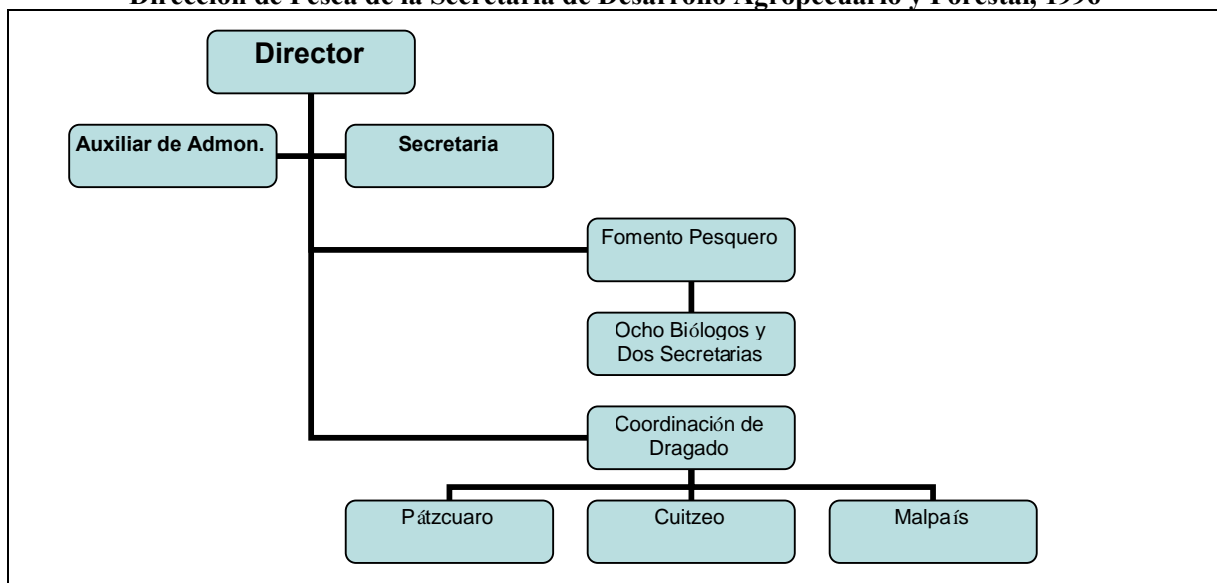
Dirección de Pesca de la Secretaría de Desarrollo Agropecuario y Forestal, 1996

Director

Auxiliar de Admon.

Secretaria

Fomento Pesquero

Ocho Biólogos y Dos Secretarias

Coordinación de Dragado

Pátzcuaro

Cuitzeo

Malpaís